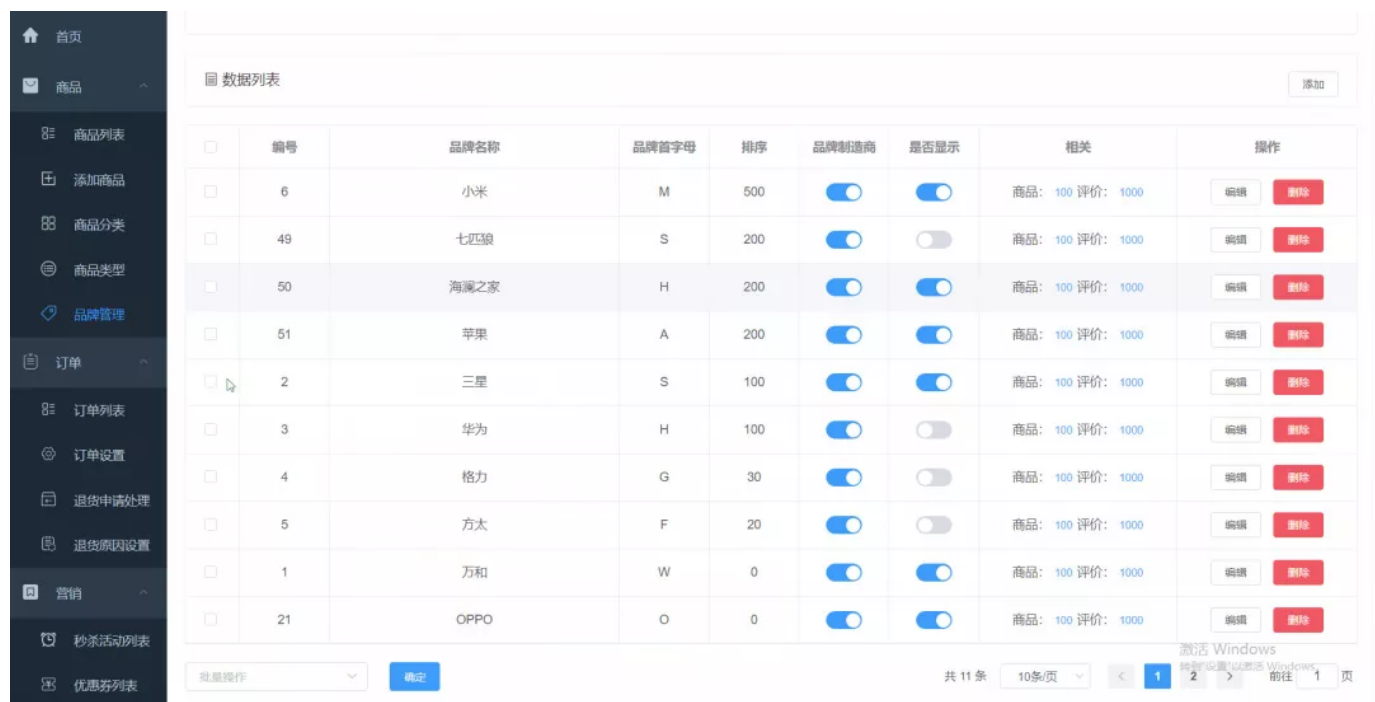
首页
商品
商品列表
添加商品
商品分类
商品类型
品牌管理
订单
订单列表
订单设置
退货申请处理
退货原因设置
营销
秒杀活动列表
优惠券列表

数据列表
添加

| | 编号 | 品牌名称 | 品牌首字母 | 排序 | 品牌制造商 | 是否显示 | 相关 | 操作 |
|---|---|---|---|---|---|---|---|---|
| | 6 | 小米 | M | 500 | | | 商品: 100 评价: 1000 | 编辑 删除 |
| | 49 | 七匹狼 | S | 200 | | | 商品: 100 评价: 1000 | 编辑 删除 |
| | 50 | 海澜之家 | H | 200 | | | 商品: 100 评价: 1000 | 编辑 删除 |
| | 51 | 苹果 | A | 200 | | | 商品: 100 评价: 1000 | 编辑 删除 |
| | 2 | 三星 | S | 100 | | | 商品: 100 评价: 1000 | 编辑 删除 |
| | 3 | 华为 | H | 100 | | | 商品: 100 评价: 1000 | 编辑 删除 |
| | 4 | 格力 | G | 30 | | | 商品: 100 评价: 1000 | 编辑 删除 |
| | 5 | 方太 | F | 20 | | | 商品: 100 评价: 1000 | 编辑 删除 |
| | 1 | 万和 | W | 0 | | | 商品: 100 评价: 1000 | 编辑 删除 |
| | 21 | OPPO | O | 0 | | | 商品: 100 评价: 1000 | 编辑 删除 |

批量操作
确定
共 11 条
10条/页
1
2
前往 1 页
激活 Windows
转到"设置"以激活 Windows。